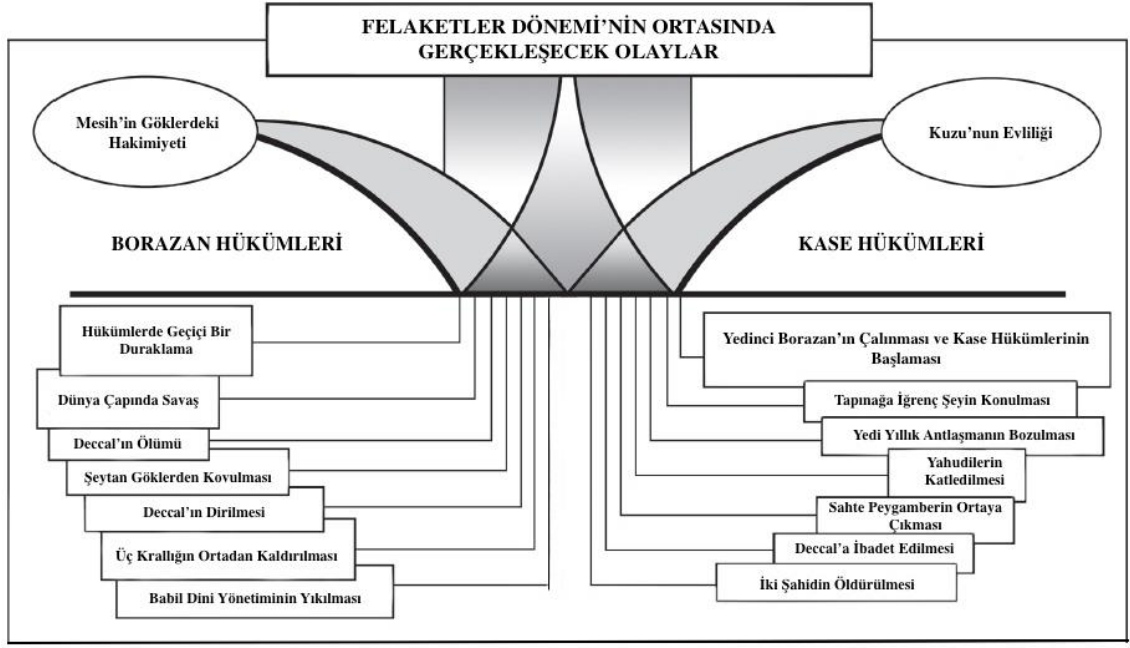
FELAKETLER DÖNEMİ'NİN ORTASINDA GERÇEKLEŞECEK OLAYLAR

Mesih'in Göklerdeki Hakimiyeti

Kuzu'nun Evliliği

BORAZAN HÜKÜMLERİ

KASE HÜKÜMLERİ

Hükümlerde Geçiçi Bir Duraklama

Dünya Çapında Savaş

Deccal'ın Ölümü

Şeytan Göklerden Kovulması

Deccal'ın Dirilmesi

Üç Krallığın Ortadan Kaldırılması

Babil Dini Yönetiminin Yıkılması

Yedinci Borazan'ın Çalınması ve Kase Hükümlerinin Başlaması

Tapınağa İğrenç Şeyin Konulması

Yedi Yıllık Antlaşmanın Bozulması

Yahudilerin Katledilmesi

Sahte Peygamberin Ortaya Çıkması

Deccal'a İbadet Edilmesi

İki Şahidin Öldürülmesi